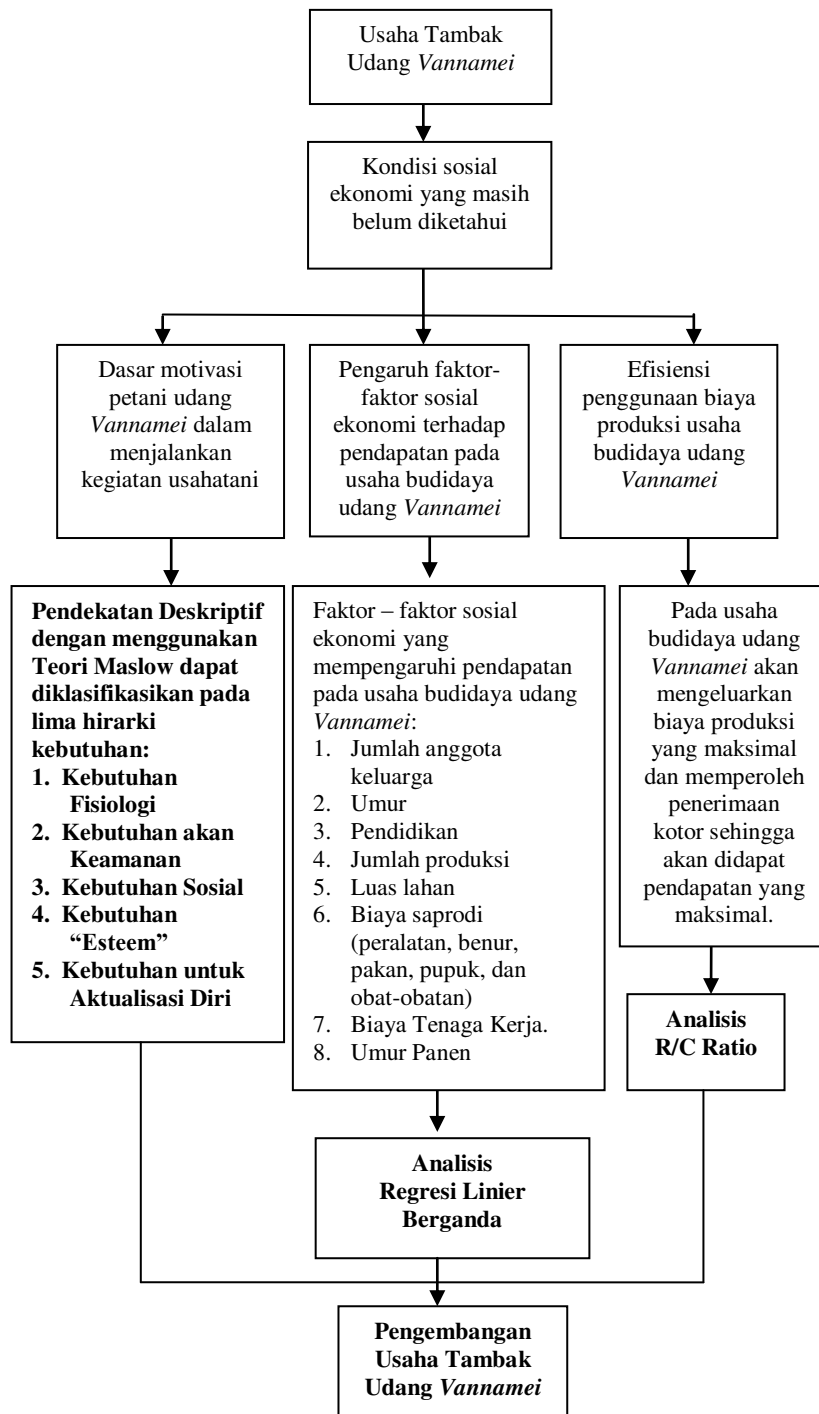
Usaha Tambak Udang Vannamei

Kondisi sosial ekonomi yang masih belum diketahui

Dasar motivasi petani udang Vannamei dalam menjalankan kegiatan usahatani

Pengaruh faktor-faktor sosial ekonomi terhadap pendapatan pada usaha budidaya udang Vannamei

Efisiensi penggunaan biaya produksi usaha budidaya udang Vannamei

Pendekatan Deskriptif dengan menggunakan Teori Maslow dapat diklasifikasikan pada lima hirarki kebutuhan:
1. Kebutuhan Fisiologi
2. Kebutuhan akan Keamanan
3. Kebutuhan Sosial
4. Kebutuhan "Esteem"
5. Kebutuhan untuk Aktualisasi Diri

Faktor – faktor sosial ekonomi yang mempengaruhi pendapatan pada usaha budidaya udang Vannamei:
1. Jumlah anggota keluarga
2. Umur
3. Pendidikan
4. Jumlah produksi
5. Luas lahan
6. Biaya saprodi (peralatan, benur, pakan, pupuk, dan obat-obatan)
7. Biaya Tenaga Kerja.
8. Umur Panen

Pada usaha budidaya udang Vannamei akan mengeluarkan biaya produksi yang maksimal dan memperoleh penerimaan kotor sehingga akan didapat pendapatan yang maksimal.

Analisis R/C Ratio

Analisis Regresi Linier Berganda

Pengembangan Usaha Tambak Udang Vannamei